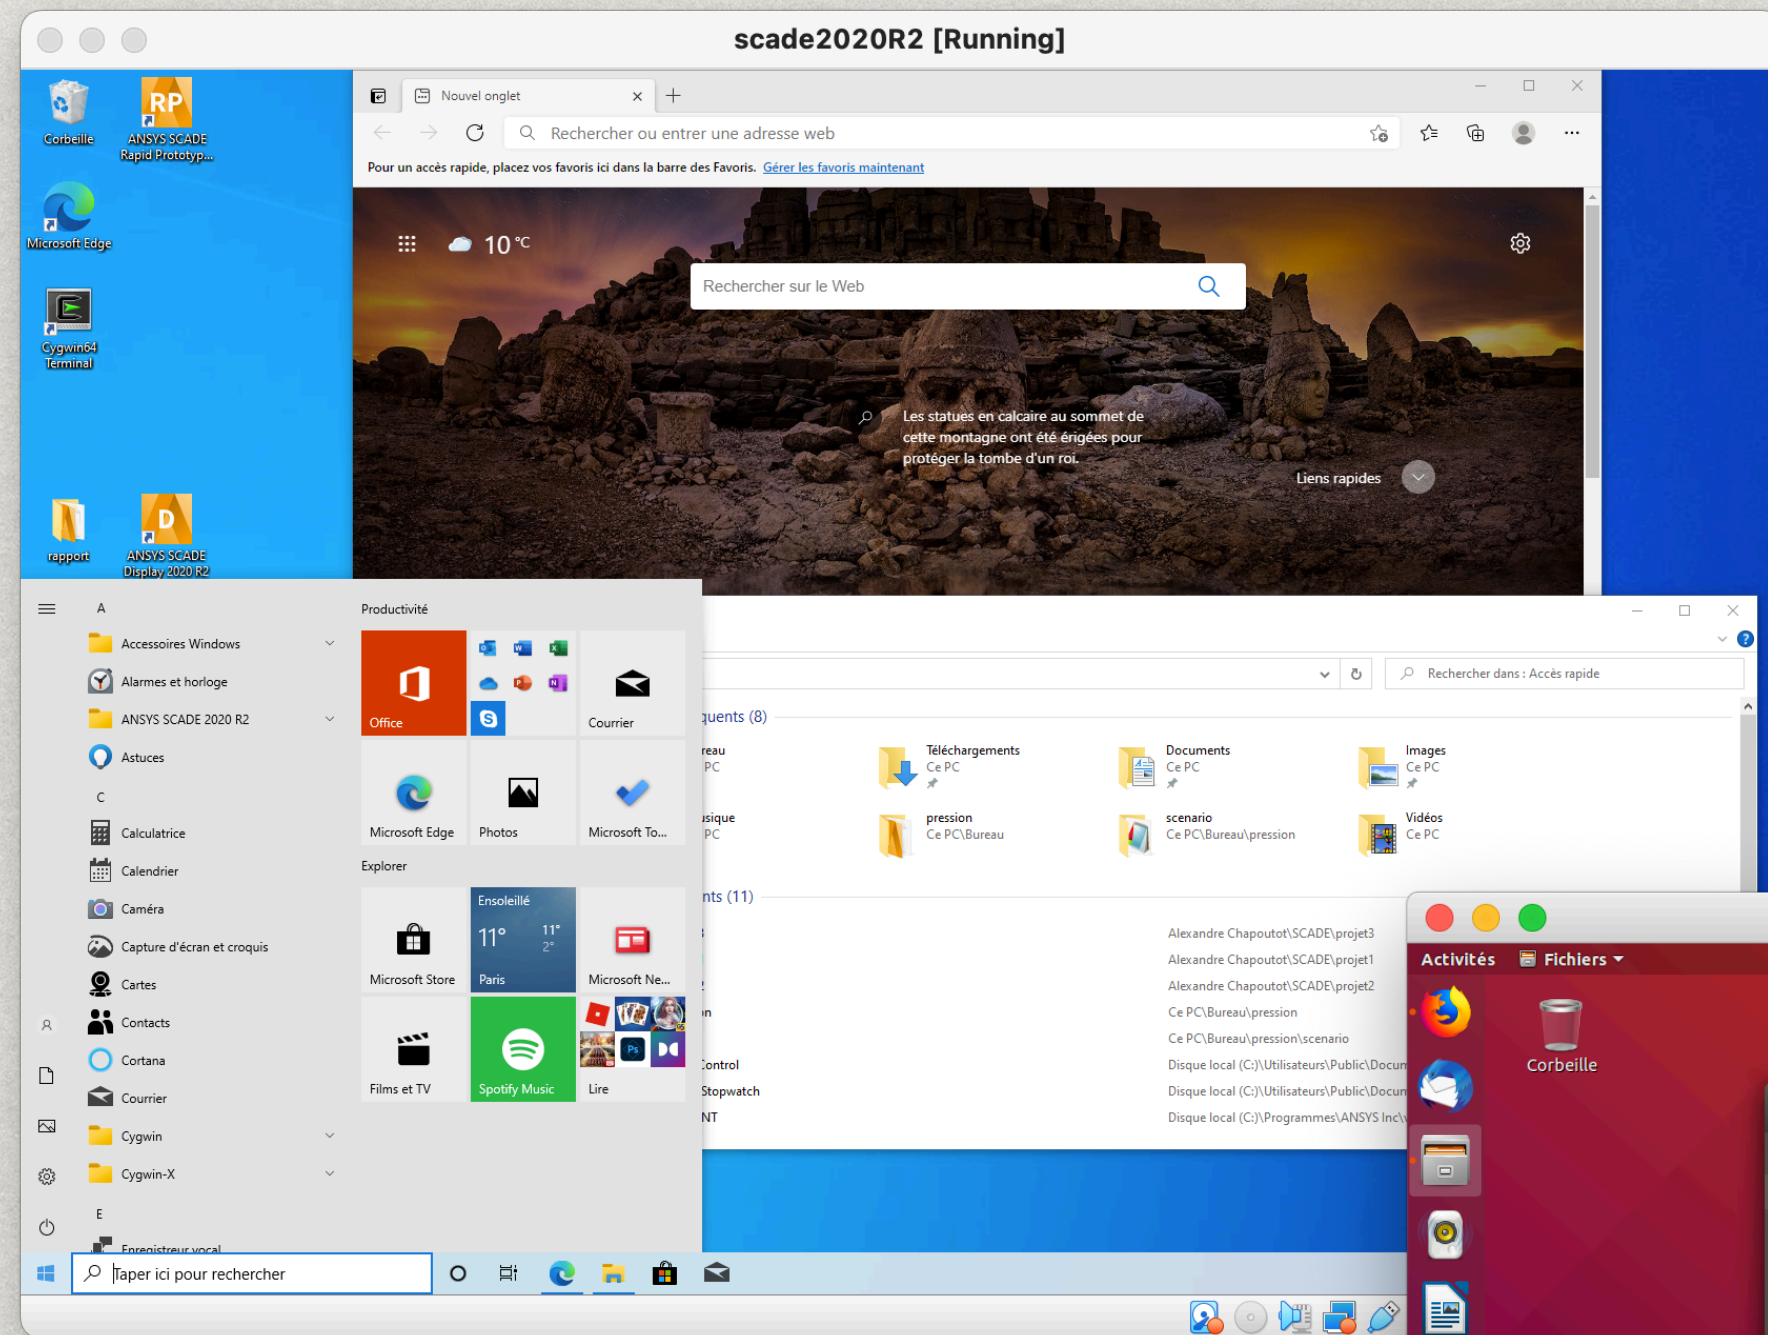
scade2020R2 [Running]

Corbeille

RP
ANSYS SCADE Rapid Prototyp...

Microsoft Edge

Cygwin64 Terminal

rapport

ANSYS SCADE Display 2020 R2

Nouvel onglet

Rechercher ou entrer une adresse web

Pour un accès rapide, placez vos favoris ici dans la barre des Favoris. Gérer les favoris maintenant

10 °C

Rechercher sur le Web

Les statues en calcaire au sommet de cette montagne ont été érigées pour protéger la tombe d'un roi.

Liens rapides

A
Accessoires Windows
Alarmes et horloge
ANSYS SCADE 2020 R2
Astuces
C
Calculatrice
Calendrier
Caméra
Capture d'écran et croquis
Cartes
Contacts
Cortana
Courrier
Cygwin
Cygwin-X
E
Enregistreur vocal

Productivité
Office
Courrier
Microsoft Edge
Photos
Microsoft To...
Explorer
Microsoft Store
Ensoleillé
11°
11°
2°
Paris
Microsoft Ne...
Films et TV
Spotify Music
Lire

Rechercher dans : Accès rapide

quents (8)
reau
PC
Téléchargements
Ce PC
Documents
Ce PC
Images
Ce PC
usique
PC
pression
Ce PC\Bureau
scenario
Ce PC\Bureau\pression
Vidéos
Ce PC

nts (11)
Alexandre Chapoutot\SCADE\projet3
Alexandre Chapoutot\SCADE\projet1
Alexandre Chapoutot\SCADE\projet2
n
Ce PC\Bureau\pression
Ce PC\Bureau\pression\scenario
Control
Disque local (C:)\Utilisateurs\Public\Docum
Stopwatch
Disque local (C:)\Utilisateurs\Public\Docum
NT
Disque local (C:)\Programmes\ANSYS Inc\

Activités
Fichiers
Corbeille

Taper ici pour rechercher